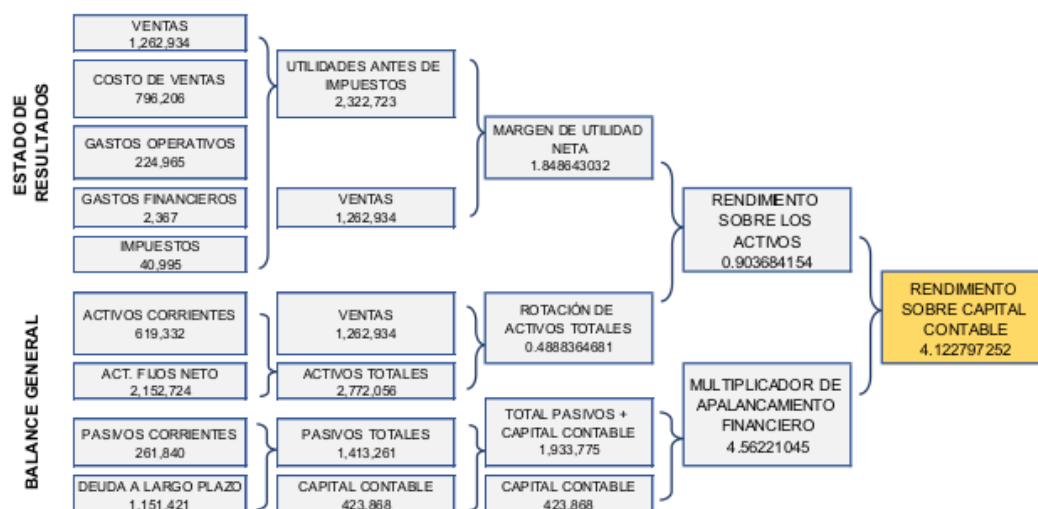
ESTADO DE RESULTADOS

VENTAS
1,262,934

COSTO DE VENTAS
796,206

GASTOS OPERATIVOS
224,965

GASTOS FINANCIEROS
2,367

IMPUESTOS
40,995

UTILIDADES ANTES DE IMPUESTOS
2,322,723

VENTAS
1,262,934

MARGEN DE UTILIDAD NETA
1.848643032

RENDIMIENTO SOBRE LOS ACTIVOS
0.903684154

RENDIMIENTO SOBRE CAPITAL CONTABLE
4.122797252

BALANCE GENERAL

ACTIVOS CORRIENTES
619,332

ACT. FIJOS NETO
2,152,724

VENTAS
1,262,934

ACTIVOS TOTALES
2,772,056

ROTACIÓN DE ACTIVOS TOTALES
0.4888364681

MULTIPLICADOR DE APALANCAMIENTO FINANCIERO
4.56221045

PASIVOS CORRIENTES
261,840

DEUDA A LARGO PLAZO
1,151,421

PASIVOS TOTALES
1,413,261

CAPITAL CONTABLE
423,868

TOTAL PASIVOS + CAPITAL CONTABLE
1,933,775

CAPITAL CONTABLE
423,868